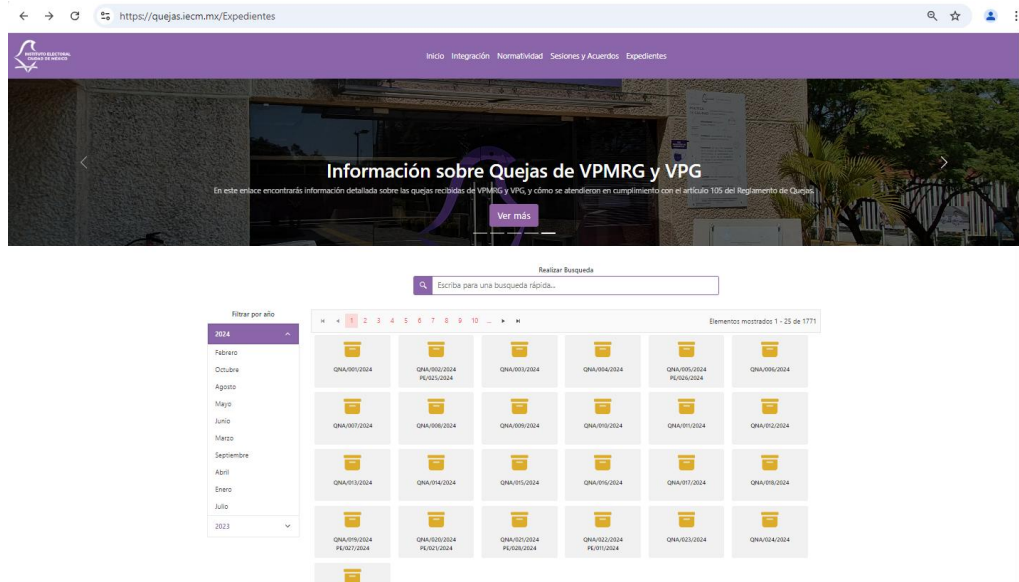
https://quejas.iecm.mx/Expedientes

INSTITUTO ELECTORAL CIUDAD DE MÉXICO

Inicio Integración Normatividad Sesiones y Acuerdos Expedientes

Información sobre Quejas de VPMRG y VPG

En este enlace encontrarás información detallada sobre las quejas recibidas de VPMRG y VPG, y cómo se atendieron en cumplimiento con el artículo 105 del Reglamento de Quejas.

Ver más

Realizar Busqueda

Escriba para una busqueda rápida...

Filtrar por año

2024
Febrero
Octubra
Agosto
Mayo
Junio
Marzo
Septiembre
Abril
Enero
Julio
2023

1 2 3 4 5 6 7 8 9 10 ...

Elementos mostrados 1 - 25 de 1771

QNA/001/2024
QNA/002/2024 PE/025/2024
QNA/003/2024
QNA/004/2024
QNA/005/2024 PE/026/2024
QNA/006/2024
QNA/007/2024
QNA/008/2024
QNA/009/2024
QNA/010/2024
QNA/011/2024
QNA/012/2024
QNA/013/2024
QNA/014/2024
QNA/015/2024
QNA/016/2024
QNA/017/2024
QNA/018/2024
QNA/019/2024 PE/027/2024
QNA/020/2024 PE/021/2024
QNA/021/2024 PE/028/2024
QNA/022/2024 PE/011/2024
QNA/023/2024
QNA/024/2024